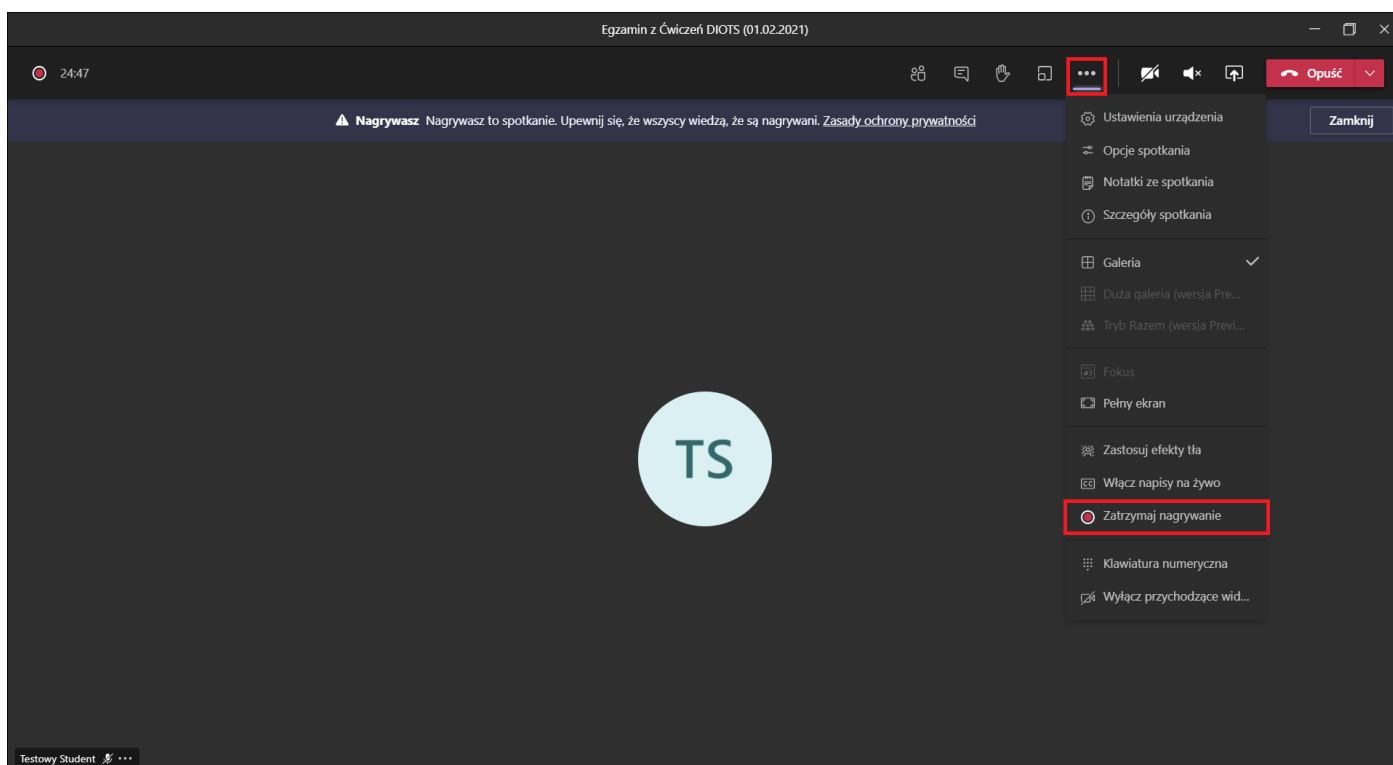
Egzamin z Ćwiczeń DIOTS (01.02.2021)

24:47

•••

Opuść

**Nagrywasz** Nagrywasz to spotkanie. Upewnij się, że wszyscy wiedzą, że są nagrywani. Zasady ochrony prywatności

Zamknij

Ustawienia urządzenia
Opcje spotkania
Notatki ze spotkania
Szczegóły spotkania

Galeria
Duża galeria (wersja Pre...
Tryb Razem (wersja Previ...

Fokus
Pełny ekran

Zastosuj efekty tła
Włącz napisy na żywo
Zatrzymaj nagrywanie

Klawiatura numeryczna
Wyłącz przychodzące wid...

TS

Testowy Student •••